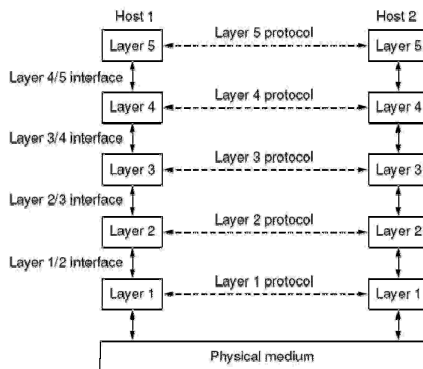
Host 1

Host 2

Layer 5

Layer 5 protocol

Layer 5

Layer 4/5 interface

Layer 4

Layer 4 protocol

Layer 4

Layer 3/4 interface

Layer 3

Layer 3 protocol

Layer 3

Layer 2/3 interface

Layer 2

Layer 2 protocol

Layer 2

Layer 1/2 interface

Layer 1

Layer 1 protocol

Layer 1

Physical medium